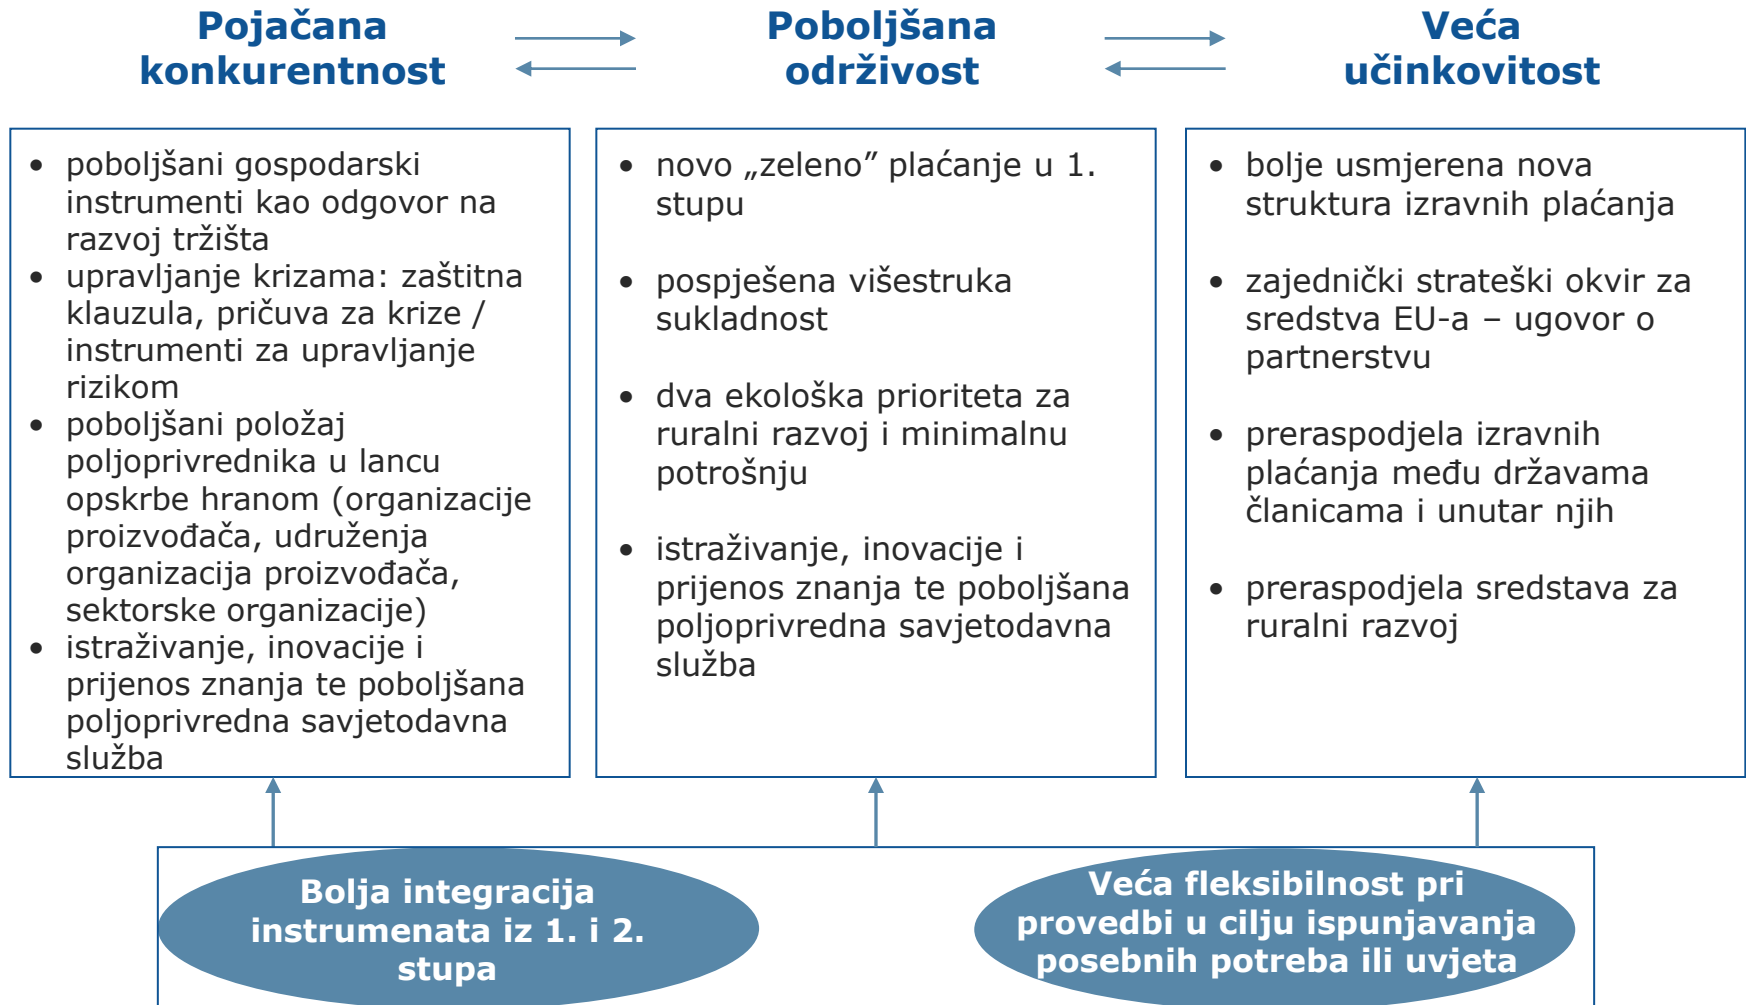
Pojačana konkurentnost

Poboljšana održivost

Veća učinkovitost

- poboljšani gospodarski instrumenti kao odgovor na razvoj tržišta
- upravljanje krizama: zaštitna klauzula, pričuva za krize / instrumenti za upravljanje rizikom
- poboljšani položaj poljoprivrednika u lancu opskrbe hranom (organizacije proizvođača, udruženja organizacija proizvođača, sektorske organizacije)
- istraživanje, inovacije i prijenos znanja te poboljšana poljoprivredna savjetodavna služba

- novo „zeleno” plaćanje u 1. stupu
- pospješena višestruka sukladnost
- dva ekološka prioriteta za ruralni razvoj i minimalnu potrošnju
- istraživanje, inovacije i prijenos znanja te poboljšana poljoprivredna savjetodavna služba

- bolje usmjerena nova struktura izravnih plaćanja
- zajednički strateški okvir za sredstva EU-a – ugovor o partnerstvu
- preraspodjela izravnih plaćanja među državama članicama i unutar njih
- preraspodjela sredstava za ruralni razvoj

Bolja integracija instrumenata iz 1. i 2. stupa

Veća fleksibilnost pri provedbi u cilju ispunjavanja posebnih potreba ili uvjeta